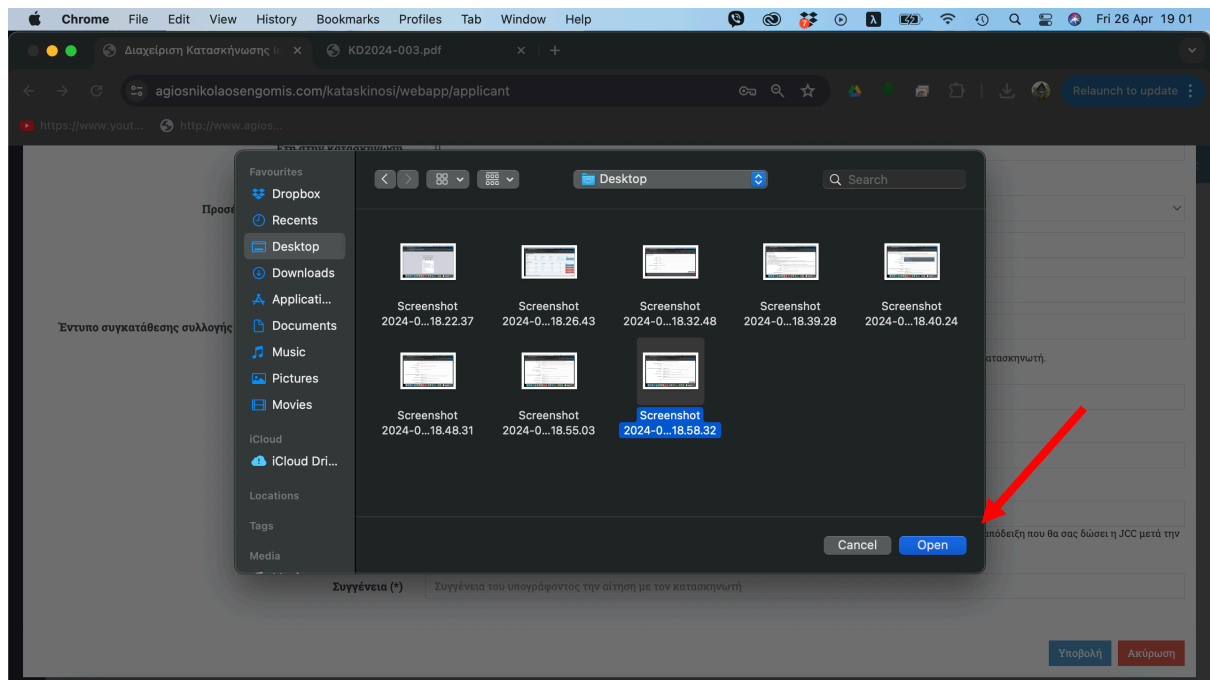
Chrome File Edit View History Bookmarks Profiles Tab Window Help

Fri 26 Apr 19 01

Διαχείριση Κατασκήνωσης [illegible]

KD2024-003.pdf

agiosnikolaosengomis.com/kataskinosi/webapp/applicant

Relaunch to update

https://www.yout... http://www.agios...

Favourites
Dropbox
Recents
Desktop
Downloads
Applicati...
Documents
Music
Pictures
Movies
iCloud
iCloud Dri...
Locations
Tags
Media

Desktop

Search

Screenshot 2024-0...18.22.37
Screenshot 2024-0...18.26.43
Screenshot 2024-0...18.32.48
Screenshot 2024-0...18.39.28
Screenshot 2024-0...18.40.24
Screenshot 2024-0...18.48.31
Screenshot 2024-0...18.55.03
Screenshot 2024-0...18.58.32

Cancel
Open

Προσ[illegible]

Έντυπο συγκατάθεσης συλλογής

κατασκηνωτή.

απόδειξη που θα σας δώσει η JCC μετά την

Συγγένεια (*)
Συγγένεια του υπογράφοντος την αίτηση με τον κατασκηνωτή

Υποβολή
Ακύρωση